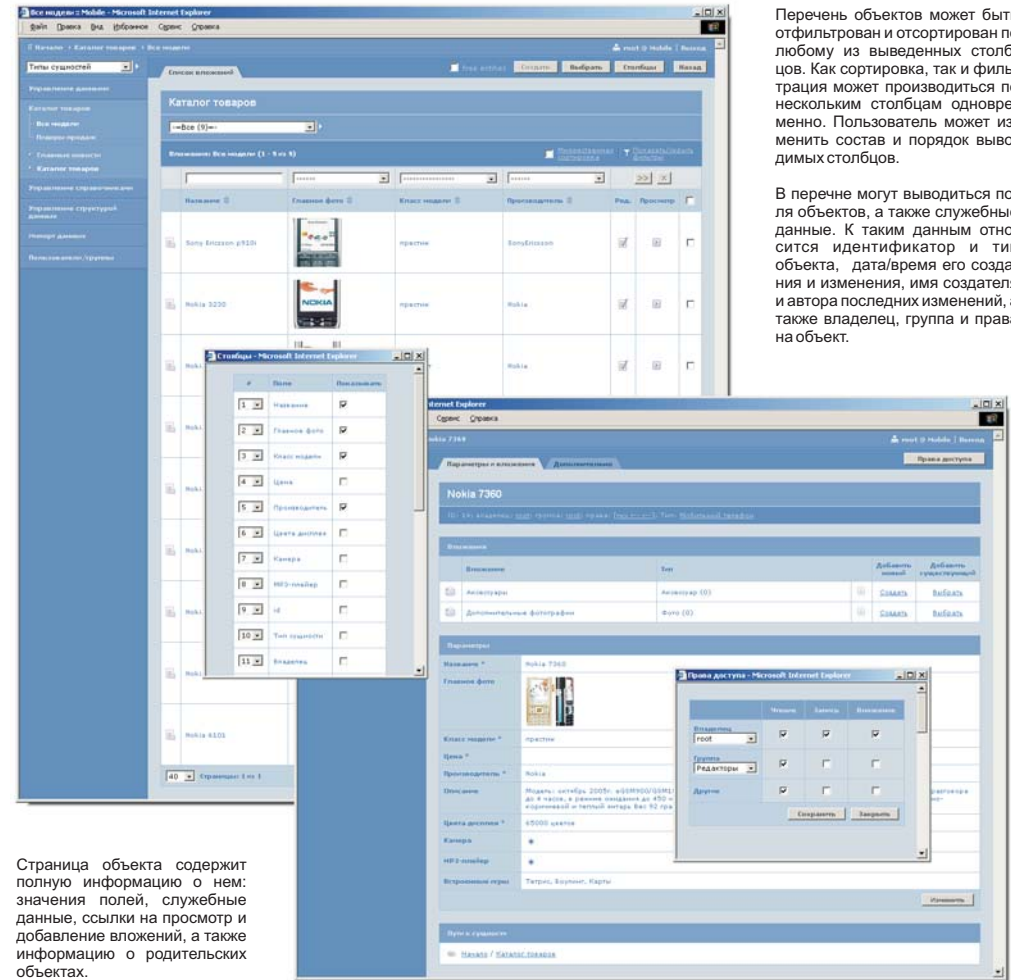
Перечень объектов может быт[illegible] отфильтрован и отсортирован п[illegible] любому из выведенных столб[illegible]цов. Как сортировка, так и филь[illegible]трация может производиться п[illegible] нескольким столбцам одновре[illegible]менно. Пользователь может из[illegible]менить состав и порядок выво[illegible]димых столбцов.

В перечне могут выводиться по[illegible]ля объектов, а также служебны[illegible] данные. К таким данным отно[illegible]сится идентификатор и ти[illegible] объекта, дата/время его созда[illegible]ния и изменения, имя создател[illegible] и автора последних изменений, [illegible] также владелец, группа и прав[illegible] на объект.

Все модели :: Mobile - Microsoft Internet Explorer

Файл Правка Вид Избранное Сервис Справка

Начало › Каталог товаров › Все модели

root @ Mobile | Выход

Типы сущностей

Список вложений

Создать Выбрать Столбцы Назад

Управление данными

Каталог товаров

Все модели

Каталог товаров

--Все (9)--

Вложения: Все модели (1 - 9 из 9)

Главные новости

Каталог товаров

Управление справочниками

Управление структурой данных

Импорт данных

Пользователи/группы

| Название | Главное фото | Класс модели | Производитель | Ред. | Просмотр |
|---|---|---|---|---|---|
| Sony Ericsson p910i | | престиж | SonyEricsson | | |
| Nokia 3230 | | престиж | Nokia | | |
| Noki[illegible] | | | Nokia | | |
| Noki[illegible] | | | | | |
| Noki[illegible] | | | | | |
| Noki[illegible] | | | | | |
| Nokia 6101 | | | | | |

40 Страницы: 1 из 1

Столбцы - Microsoft Internet Explorer

| # | Поле | Показывать |
|---|---|---|
| 1 | Название | ☑ |
| 2 | Главное фото | ☑ |
| 3 | Класс модели | ☑ |
| 4 | Цена | ☐ |
| 5 | Производитель | ☑ |
| 6 | Цвета дисплея | ☐ |
| 7 | Камера | ☐ |
| 8 | MP3-плейер | ☐ |
| 9 | id | ☐ |
| 10 | Тип сущности | ☐ |
| 11 | Владелец | ☐ |

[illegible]ernet Explorer

Сервис Справка

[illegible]kia 7360

root @ Mobile | Выход

Параметры и вложения Дополнительно

Права доступа

Nokia 7360

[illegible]

Вложения

| Вложение | Тип | | Добавить новый | Добавить существующий |
|---|---|---|---|---|
| Аксессуары | Аксессуар (0) | | Создать | Выбрать |
| Дополнительные фотографии | Фото (0) | | Создать | Выбрать |

Параметры

Название * Nokia 7360

Главное фото

Класс модели * престиж

Цена *

Производитель * Nokia

Описание Модель: октябрь 2005г. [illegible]

Цвета дисплея * 65000 цветов

Камера

MP3-плейер

Встроенные игры Тетрис, Боунинг, Карты

Изменить

Путь к сущности

Начало / Каталог товаров

Права доступа - Microsoft Internet Explorer

| | Чтение | Запись | Вложения |
|---|---|---|---|
| Владелец root | ☑ | ☑ | ☑ |
| Группа Редакторы | ☑ | ☐ | ☐ |
| Другие | ☑ | ☐ | ☐ |

Сохранить Закрыть

Страница объекта содержит полную информацию о нем: значения полей, служебные данные, ссылки на просмотр и добавление вложений, а также информацию о родительских объектах.